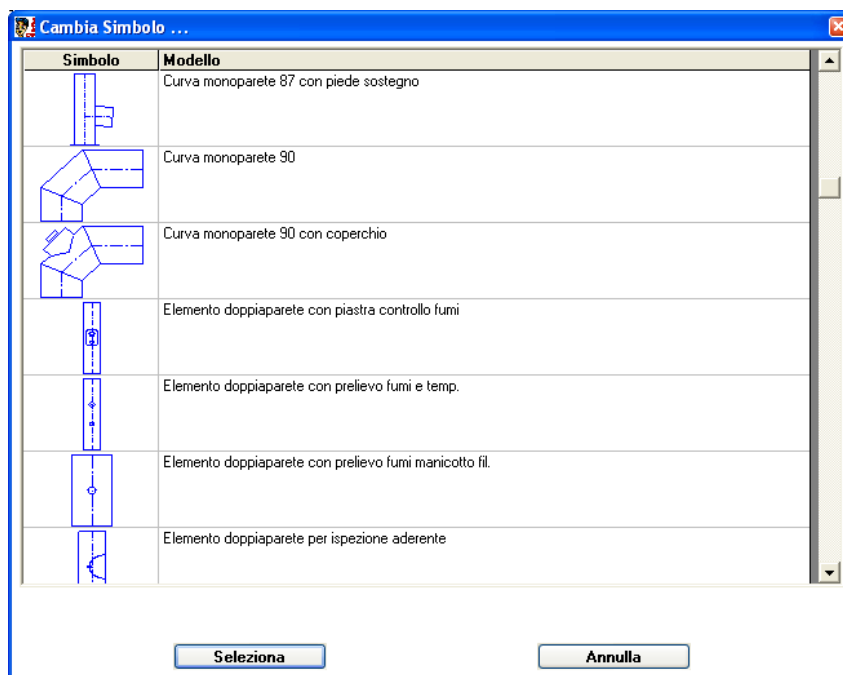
Cambia Simbolo ...

| Simbolo | Modello |
|---|---|
| | Curva monoparete 87 con piede sostegno |
| | Curva monoparete 90 |
| | Curva monoparete 90 con coperchio |
| | Elemento doppiaparete con piastra controllo fumi |
| | Elemento doppiaparete con prelievo fumi e temp. |
| | Elemento doppiaparete con prelievo fumi manicotto fil. |
| | Elemento doppiaparete per ispezione aderente |

Seleziona

Annulla